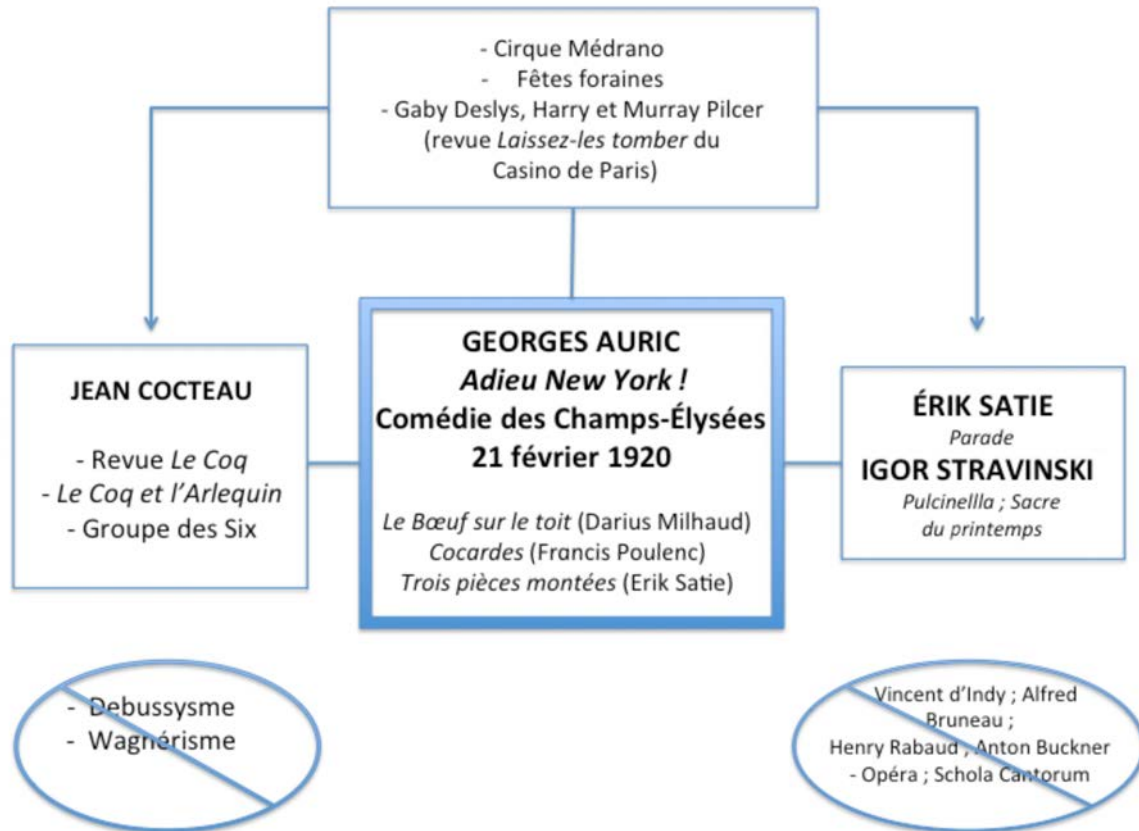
- Cirque Médrano
- Fêtes foraines
- Gaby Deslys, Harry et Murray Pilcer (revue *Laissez-les tomber* du Casino de Paris)

**JEAN COCTEAU**

- Revue *Le Coq*
- *Le Coq et l'Arlequin*
- Groupe des Six

**GEORGES AURIC**
***Adieu New York !***
**Comédie des Champs-Élysées**
**21 février 1920**

*Le Bœuf sur le toit* (Darius Milhaud)
*Cocardes* (Francis Poulenc)
*Trois pièces montées* (Erik Satie)

**ÉRIK SATIE**
*Parade*
**IGOR STRAVINSKI**
*Pulcinellla ; Sacre du printemps*

- Debussysme
- Wagnérisme

Vincent d'Indy ; Alfred Bruneau ;
Henry Rabaud ; Anton Buckner
- Opéra ; Schola Cantorum